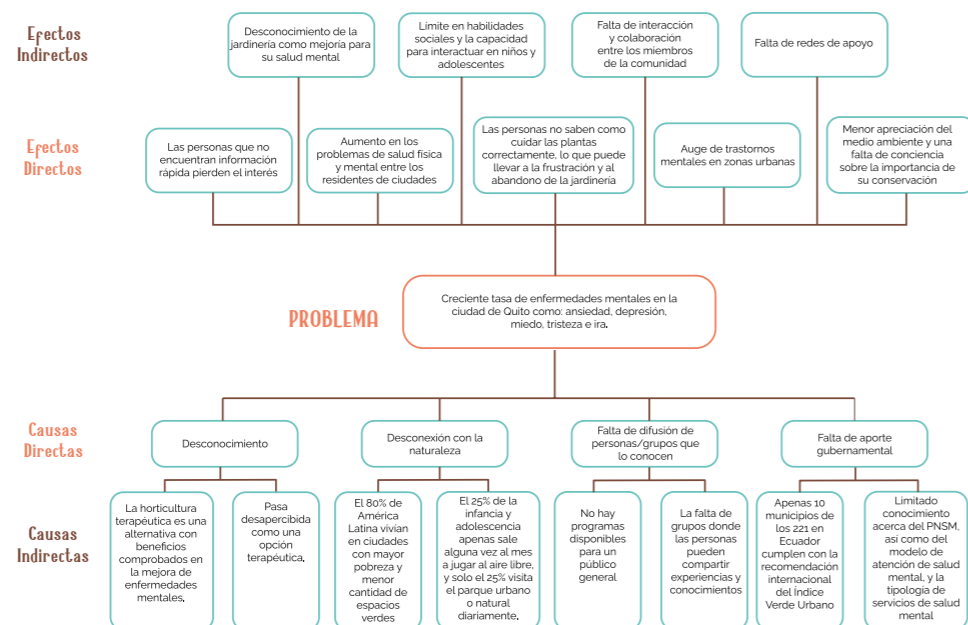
Efectos Indirectos

Desconocimiento de la jardinería como mejoría para su salud mental

Límite en habilidades sociales y la capacidad para interactuar en niños y adolescentes

Falta de interacción y colaboración entre los miembros de la comunidad

Falta de redes de apoyo

Efectos Directos

Las personas que no encuentran información rápida pierden el interés

Aumento en los problemas de salud física y mental entre los residentes de ciudades

Las personas no saben como cuidar las plantas correctamente, lo que puede llevar a la frustración y al abandono de la jardinería

Auge de trastornos mentales en zonas urbanas

Menor apreciación del medio ambiente y una falta de conciencia sobre la importancia de su conservación

PROBLEMA

Creciente tasa de enfermedades mentales en la ciudad de Quito como: ansiedad, depresión, miedo, tristeza e ira.

Causas Directas

Desconocimiento

Desconexión con la naturaleza

Falta de difusión de personas/grupos que lo conocen

Falta de aporte gubernamental

Causas Indirectas

La horticultura terapéutica es una alternativa con beneficios comprobados en la mejora de enfermedades mentales.

Pasa desapercibida como una opción terapéutica.

El 80% de América Latina vivian en ciudades con mayor pobreza y menor cantidad de espacios verdes

El 25% de la infancia y adolescencia apenas sale alguna vez al mes a jugar al aire libre, y solo el 25% visita el parque urbano o natural diariamente.

No hay programas disponibles para un público general

La falta de grupos donde las personas pueden compartir experiencias y conocimientos

Apenas 10 municipios de los 221 en Ecuador cumplen con la recomendación internacional del Índice Verde Urbano

Limitado conocimiento acerca del PNSM, así como del modelo de atención de salud mental, y la tipología de servicios de salud mental